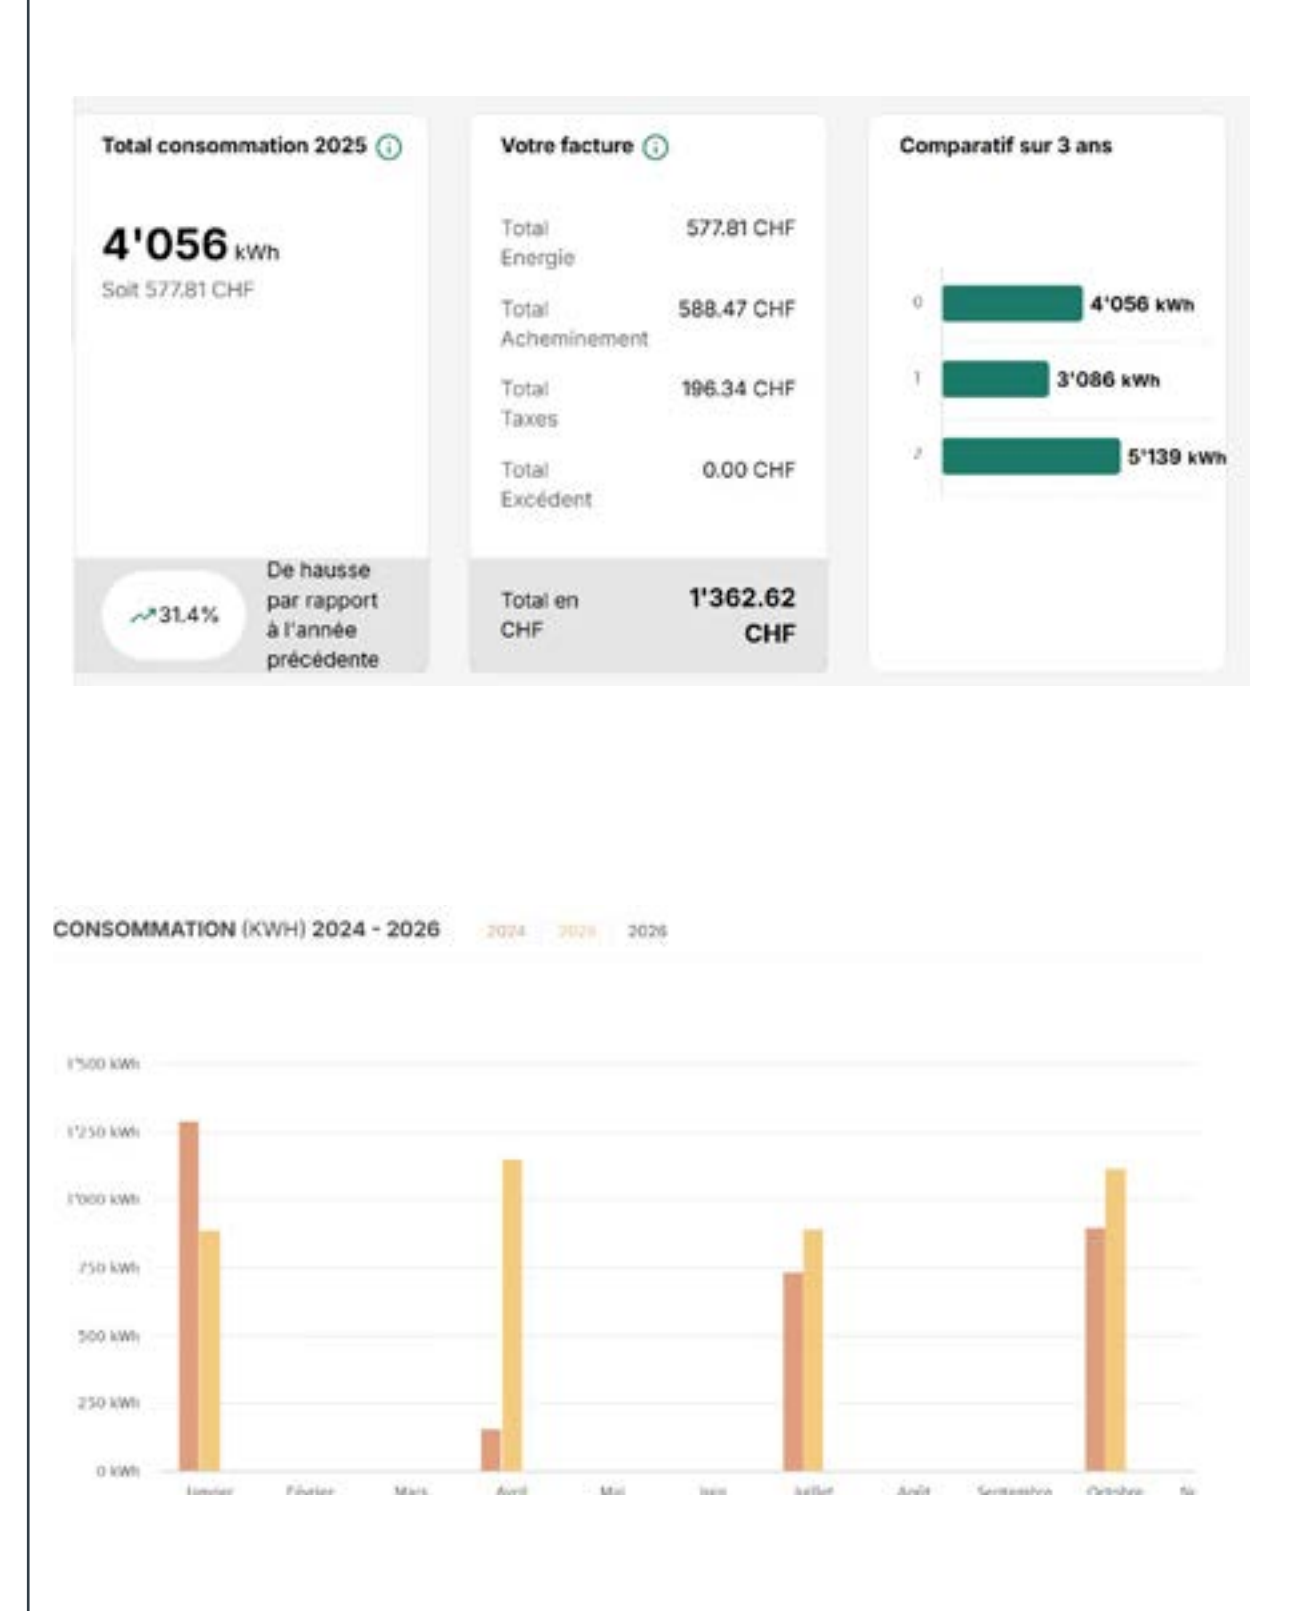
Total consommation 2025

4'056 kWh
Soit 577.81 CHF

31.4%
De hausse par rapport à l'année précédente

Votre facture

| | |
|---|---|
| Total Energie | 577.81 CHF |
| Total Acheminement | 588.47 CHF |
| Total Taxes | 196.34 CHF |
| Total Excédent | 0.00 CHF |
| Total en CHF | 1'362.62 CHF |

Comparatif sur 3 ans

0 4'056 kWh
1 3'086 kWh
2 5'139 kWh

CONSOMMATION (KWH) 2024 - 2026 2024 2025 2026

1'500 kWh
1'250 kWh
1'000 kWh
750 kWh
500 kWh
250 kWh
0 kWh

Janvier Février Mars Avril Mai Juin Juillet Août Septembre Octobre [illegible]